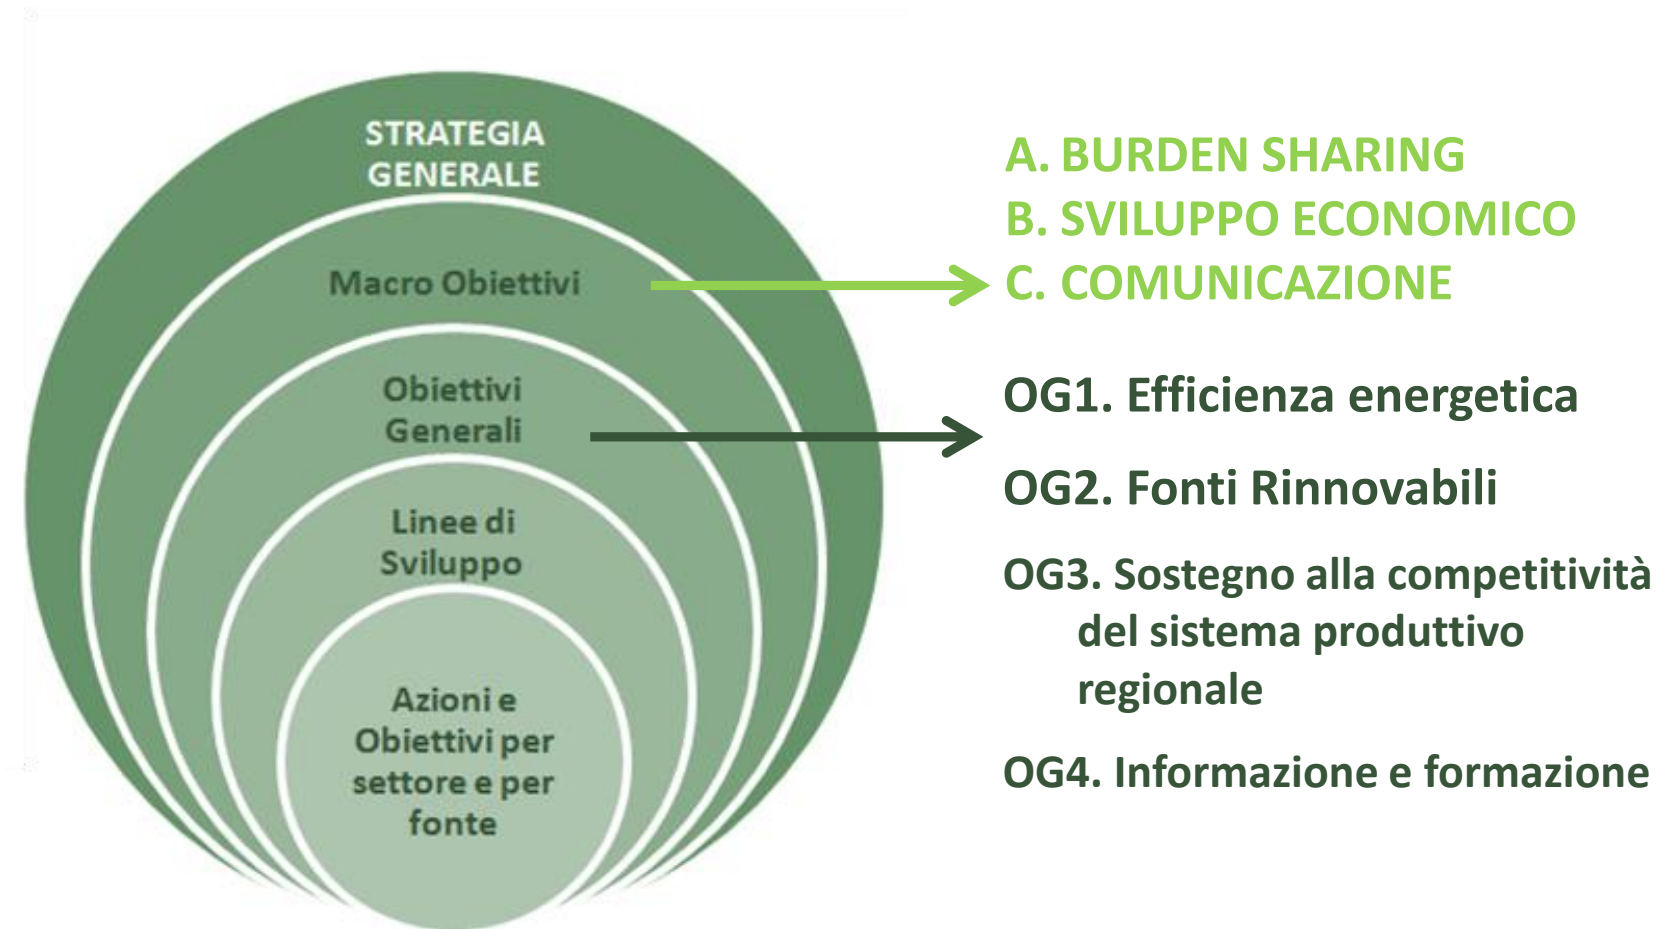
STRATEGIA GENERALE

Macro Obiettivi

Obiettivi Generali

Linee di Sviluppo

Azioni e Obiettivi per settore e per fonte

A. BURDEN SHARING
B. SVILUPPO ECONOMICO
C. COMUNICAZIONE

OG1. Efficienza energetica

OG2. Fonti Rinnovabili

OG3. Sostegno alla competitività del sistema produttivo regionale

OG4. Informazione e formazione